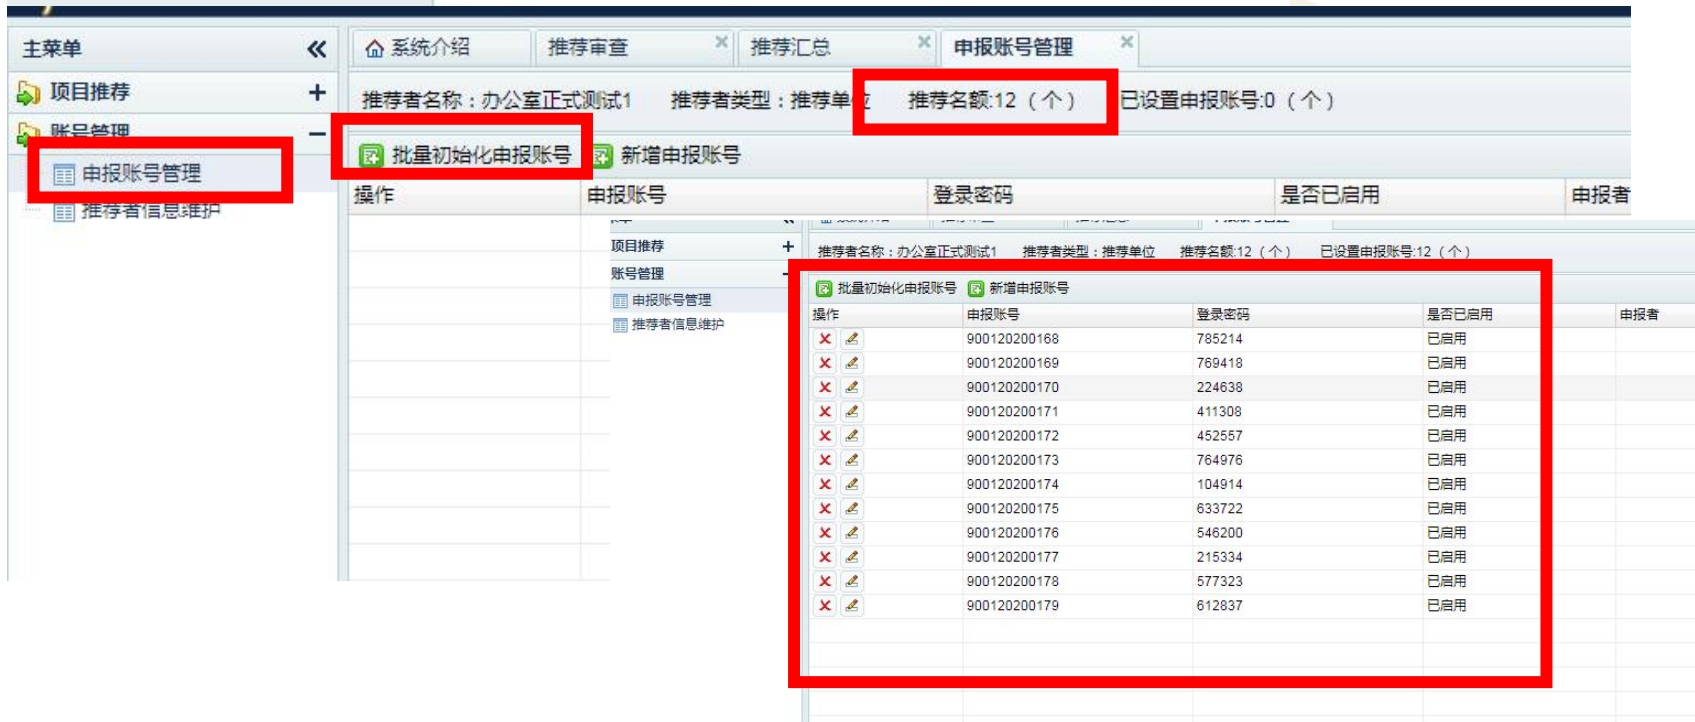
主菜单
项目推荐
账号管理
申报账号管理
推荐者信息维护

系统介绍 推荐审查 推荐汇总 申报账号管理

推荐者名称：办公室正式测试1 推荐者类型：推荐单位 推荐名额:12（个） 已设置申报账号:0（个）

批量初始化申报账号 新增申报账号

| 操作 | 申报账号 | 登录密码 | 是否已启用 | 申报者 |
|---|---|---|---|---|

项目推荐
账号管理
申报账号管理
推荐者信息维护

推荐者名称：办公室正式测试1 推荐者类型：推荐单位 推荐名额:12（个） 已设置申报账号:12（个）

批量初始化申报账号 新增申报账号

| 操作 | 申报账号 | 登录密码 | 是否已启用 | 申报者 |
|---|---|---|---|---|
| | 900120200168 | 785214 | 已启用 | |
| | 900120200169 | 769418 | 已启用 | |
| | 900120200170 | 224638 | 已启用 | |
| | 900120200171 | 411308 | 已启用 | |
| | 900120200172 | 452557 | 已启用 | |
| | 900120200173 | 764976 | 已启用 | |
| | 900120200174 | 104914 | 已启用 | |
| | 900120200175 | 633722 | 已启用 | |
| | 900120200176 | 546200 | 已启用 | |
| | 900120200177 | 215334 | 已启用 | |
| | 900120200178 | 577323 | 已启用 | |
| | 900120200179 | 612837 | 已启用 | |